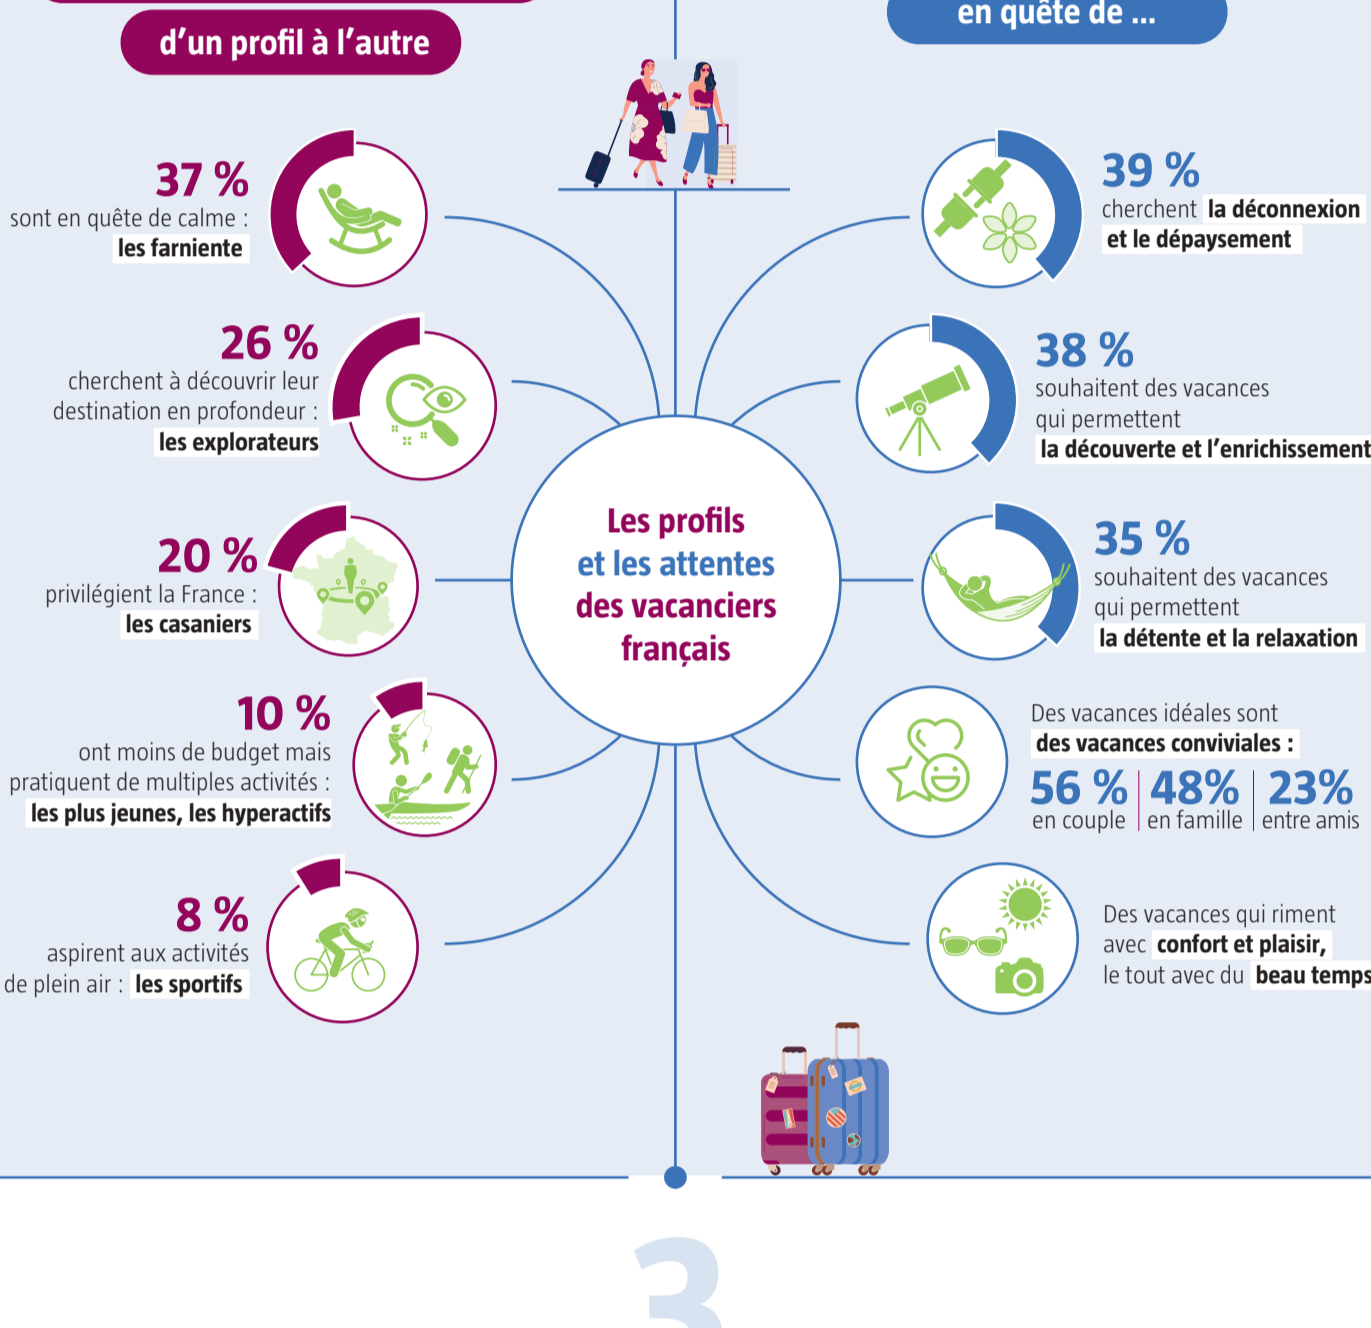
d'un profil à l'autre

en quête de ...

37 %
sont en quête de calme : les farniente

26 %
cherchent à découvrir leur destination en profondeur : les explorateurs

20 %
privilégient la France : les casaniers

10 %
ont moins de budget mais pratiquent de multiples activités : les plus jeunes, les hyperactifs

8 %
aspirent aux activités de plein air : les sportifs

Les profils et les attentes des vacanciers français

39 %
cherchent la déconnexion et le dépaysement

38 %
souhaitent des vacances qui permettent la découverte et l'enrichissement

35 %
souhaitent des vacances qui permettent la détente et la relaxation

Des vacances idéales sont des vacances conviviales :
56 % en couple | 48% en famille | 23% entre amis

Des vacances qui riment avec confort et plaisir, le tout avec du beau temps

3